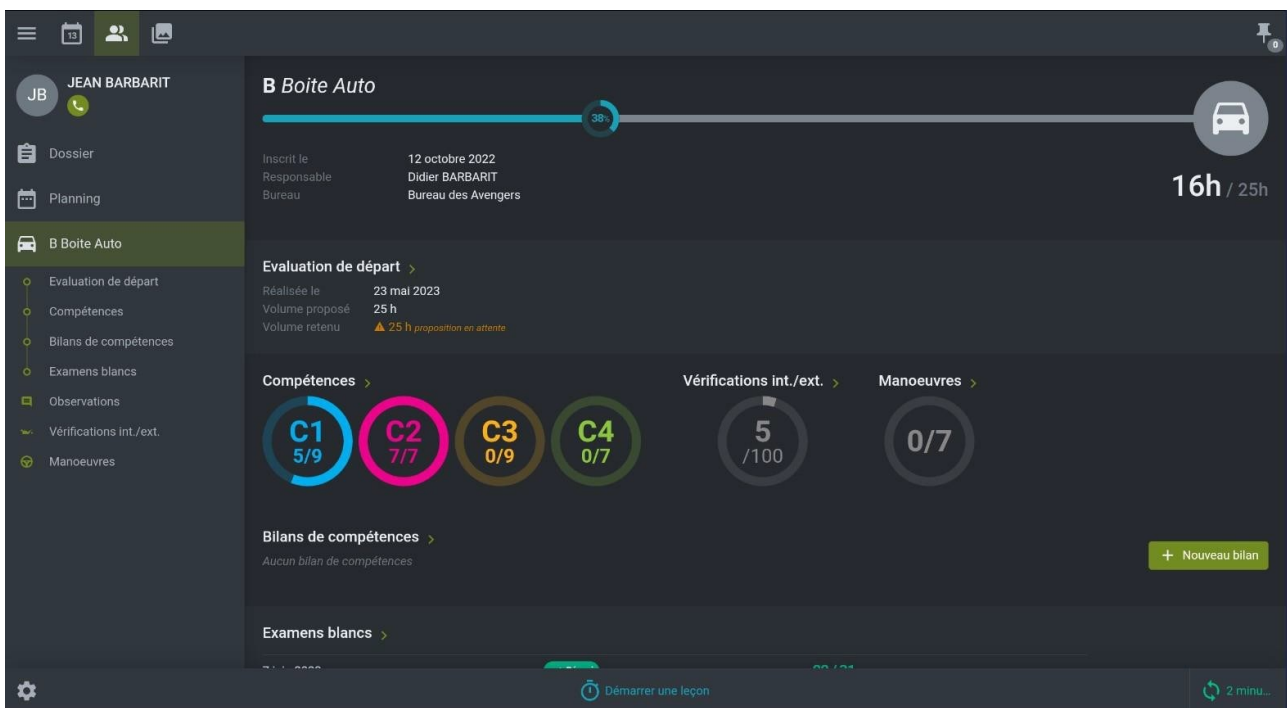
13

0

JB JEAN BARBARIT

Dossier

Planning

B Boite Auto

Evaluation de départ

Compétences

Bilans de compétences

Examens blancs

Observations

Vérifications int./ext.

Manoeuvres

**B** Boite Auto

38%

Inscrit le 12 octobre 2022
Responsable Didier BARBARIT
Bureau Bureau des Avengers

16h / 25h

Evaluation de départ >
Réalisée le 23 mai 2023
Volume proposé 25 h
Volume retenu 25 h proposition en attente

Compétences >

C1 5/9

C2 7/7

C3 0/9

C4 0/7

Vérifications int./ext. >

5 /100

Manoeuvres >

0/7

Bilans de compétences >
Aucun bilan de compétences

+ Nouveau bilan

Examens blancs >

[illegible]

Démarrer une leçon

2 minu...